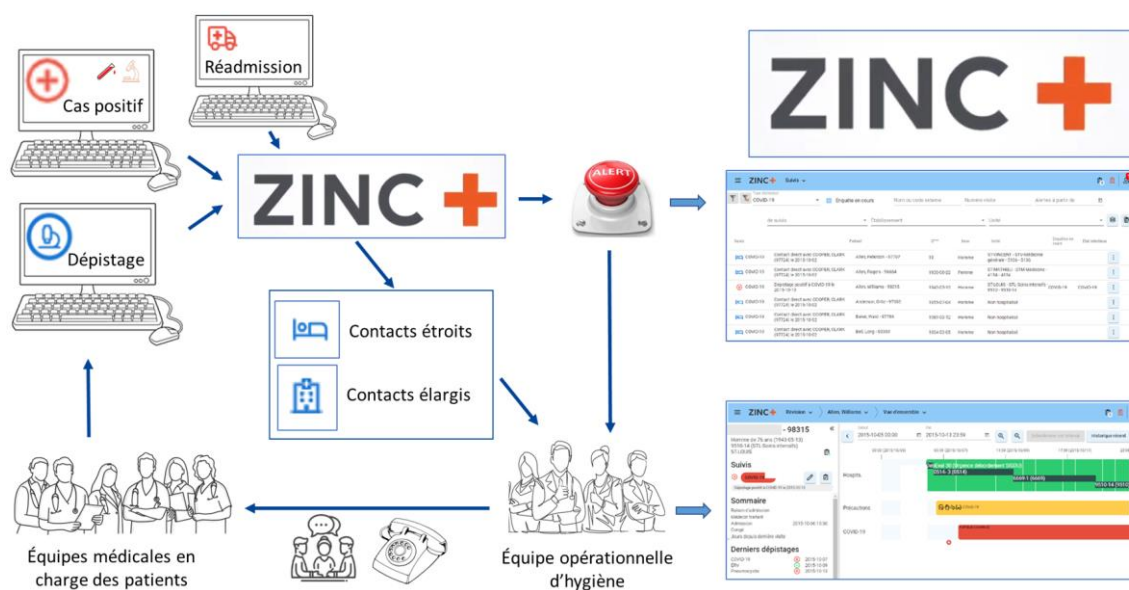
Cas positif

Réadmission

Dépistage

ZINC

ZINC

ALERT

Contacts étroits

Contacts élargis

Équipes médicales en charge des patients

Équipe opérationnelle d'hygiène

ZINC Suivis

COVID-19

ZINC Revision Allen, Melissa Vue d'ensemble

98315

Suivis

Sommaire

Derniers dépistages